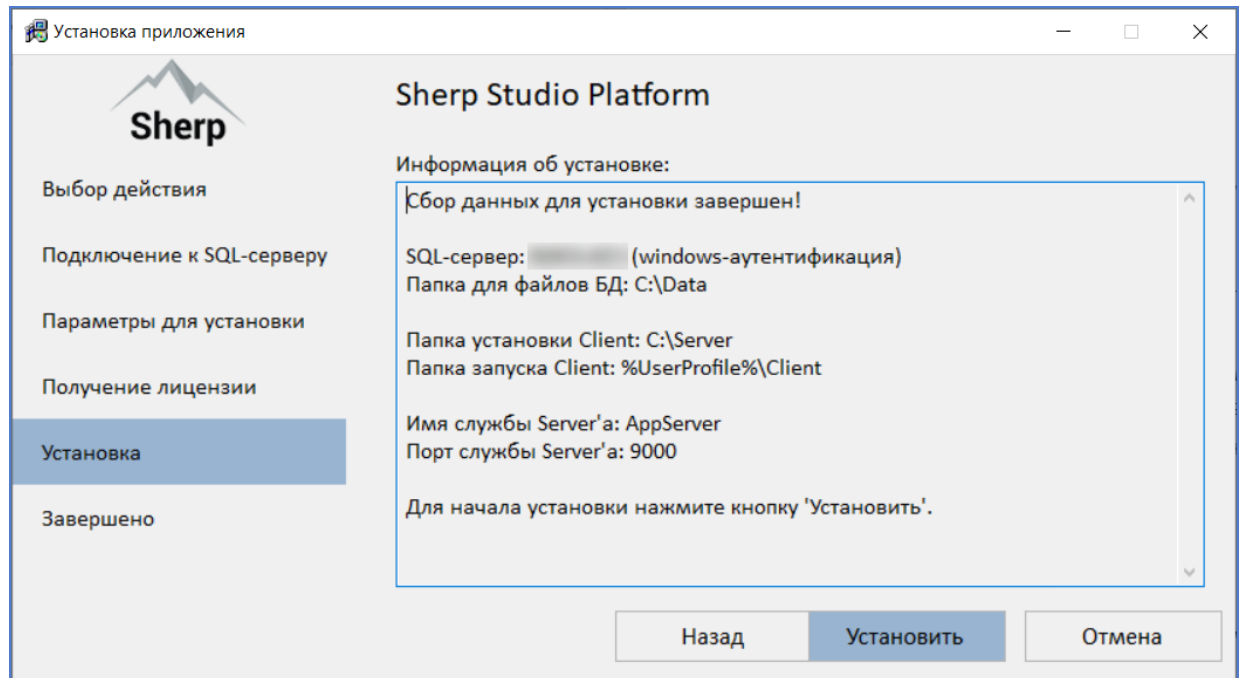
Установка приложения

Sherp

Выбор действия

Подключение к SQL-серверу

Параметры для установки

Получение лицензии

Установка

Завершено

Sherp Studio Platform

Информация об установке:

Сбор данных для установки завершен!

SQL-сервер: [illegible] (windows-аутентификация)
Папка для файлов БД: C:\Data

Папка установки Client: C:\Server
Папка запуска Client: %UserProfile%\Client

Имя службы Server'a: AppServer
Порт службы Server'a: 9000

Для начала установки нажмите кнопку 'Установить'.

Назад

Установить

Отмена